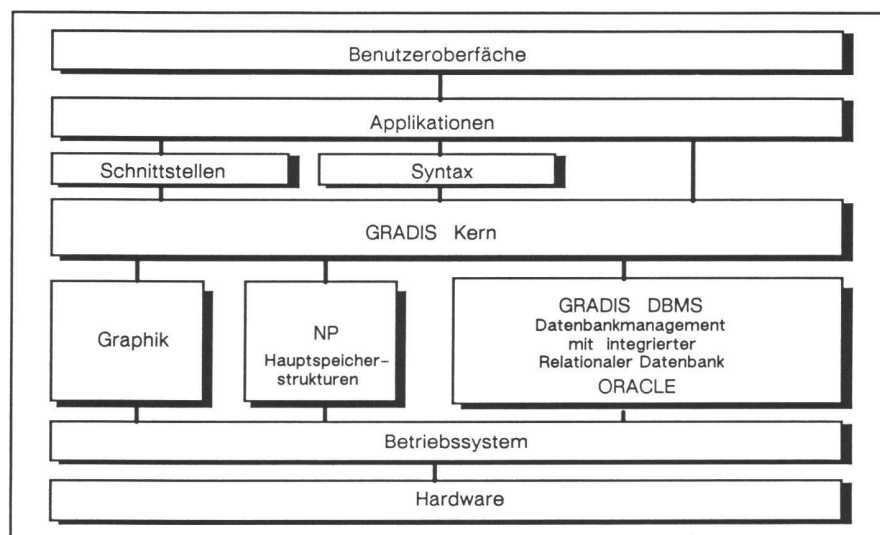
Benutzeroberfäche

Applikationen

Schnittstellen

Syntax

GRADIS Kern

Graphik

NP
Hauptspeicherstrukturen

GRADIS DBMS
Datenbankmanagement mit integrierter Relationaler Datenbank
ORACLE

Betriebssystem

Hardware